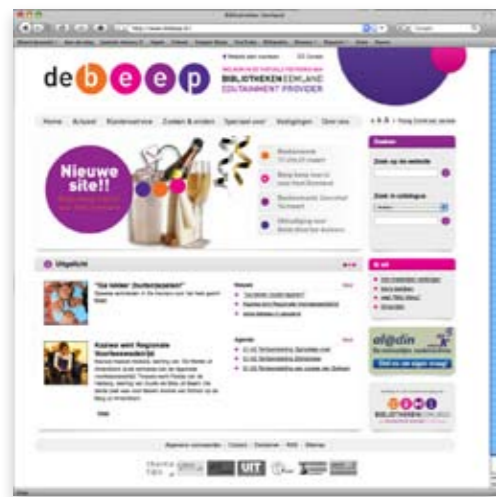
de b e e p

BIBLIOTHEKEN EEMLAND
EDUTAINMENT PROVIDER

Home | Actueel | Klantenservice | Zoeken & vinden | Speciaal voor | Vestigingen | Over ons

Nieuwe site!!

Uitgelicht

"De Winter Voorleesdagen"

Kozwe wint Regionale Voorleesedstrijd

al@din

BIBLIOTHEKEN EEMLAND